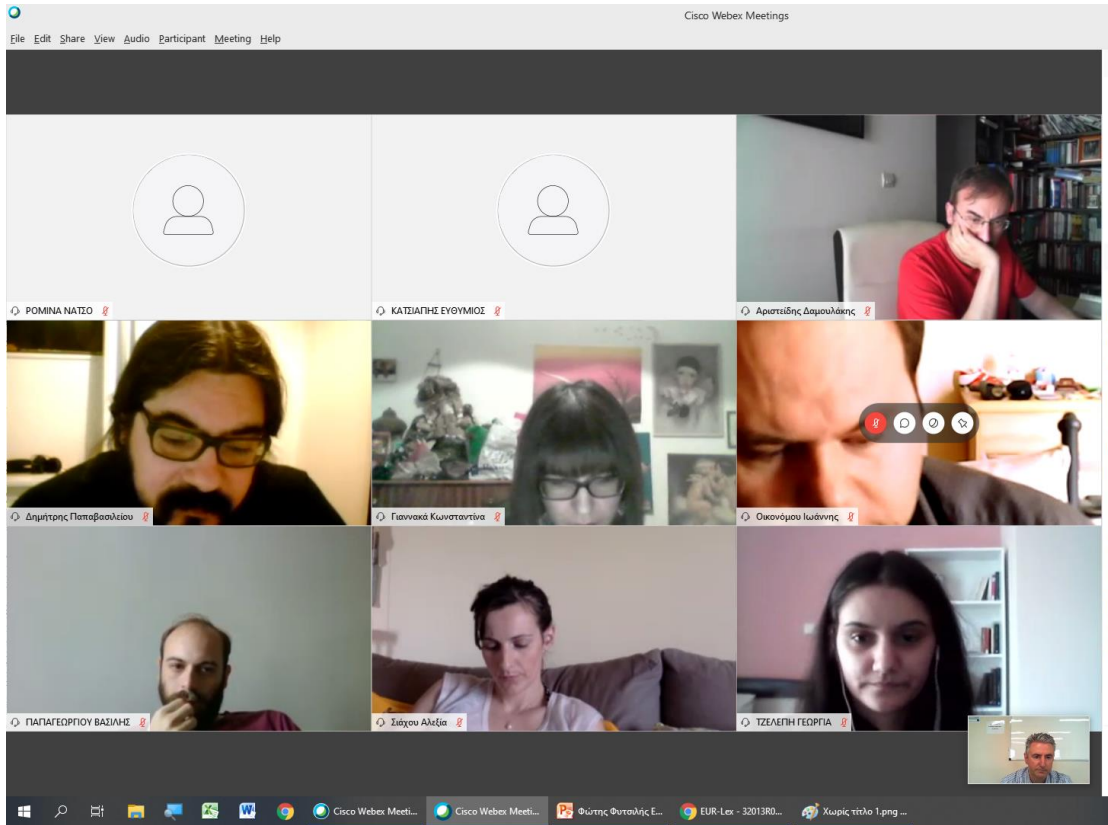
Cisco Webex Meetings

File Edit Share View Audio Participant Meeting Help

ΡΟΜΙΝΑ ΝΑΤΣΟ

ΚΑΤΣΙΑΠΗΣ ΕΥΘΥΜΙΟΣ

Αριστείδης Δαμουλάκης

Δημήτρης Παπαβασιλείου

Γιαννακά Κωνσταντίνα

Οικονόμου Ιωάννης

ΠΑΠΑΓΕΩΡΓΙΟΥ ΒΑΣΙΛΗΣ

Σιάχου Αλεξία

ΤΖΕΛΕΠΗ ΓΕΩΡΓΙΑ

Cisco Webex Meeti...

Cisco Webex Meeti...

Φώτης Φυτσιλής Ε...

EUR-Lex - 32013R0...

Χωρίς τίτλο 1.png ...